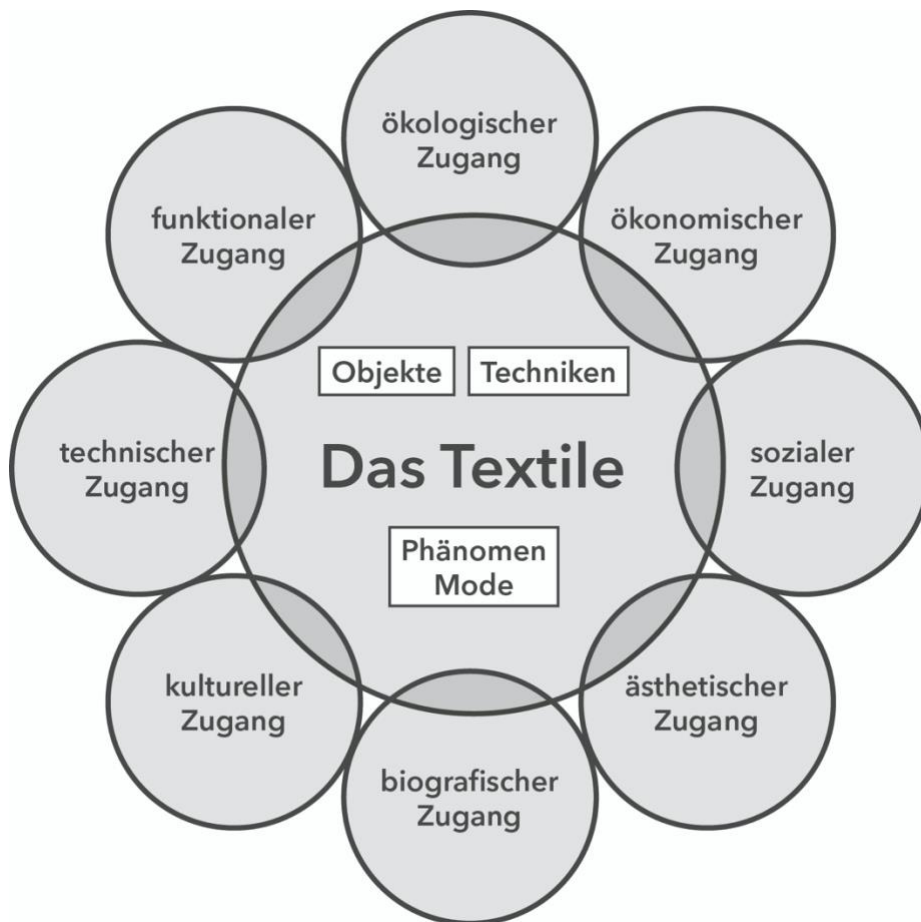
ökologischer Zugang

funktionaler Zugang

ökonomischer Zugang

Objekte

Techniken

technischer Zugang

Das Textile

sozialer Zugang

Phänomen Mode

kultureller Zugang

ästhetischer Zugang

biografischer Zugang